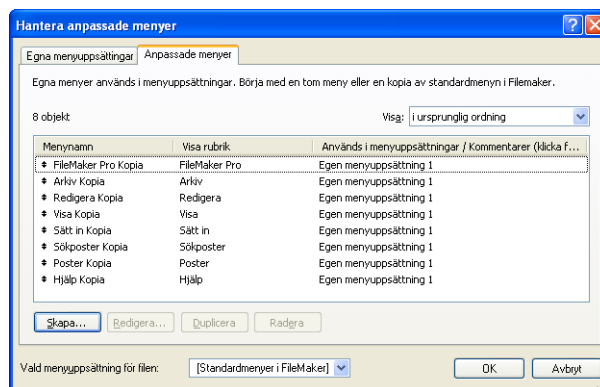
Hantera anpassade menyer

Egna menyuppsättningar | Anpassade menyer

Egna menyer används i menyuppsättningar. Börja med en tom meny eller en kopia av standardmenyn i FileMaker.

8 objekt

Visa: i ursprunglig ordning

| Menynamn | Visa rubrik | Används i menyuppsättningar / Kommentarer (klicka f... |
|---|---|---|
| FileMaker Pro Kopia | FileMaker Pro | Egen menyuppsättning 1 |
| Arkiv Kopia | Arkiv | Egen menyuppsättning 1 |
| Redigera Kopia | Redigera | Egen menyuppsättning 1 |
| Visa Kopia | Visa | Egen menyuppsättning 1 |
| Sätt in Kopia | Sätt in | Egen menyuppsättning 1 |
| Sökposter Kopia | Sökposter | Egen menyuppsättning 1 |
| Poster Kopia | Poster | Egen menyuppsättning 1 |
| Hjälp Kopia | Hjälp | Egen menyuppsättning 1 |

Skapa... | Redigera... | Duplicera | Radera

Vald menyuppsättning för filen: [Standardmenyer i FileMaker]

OK | Avbryt